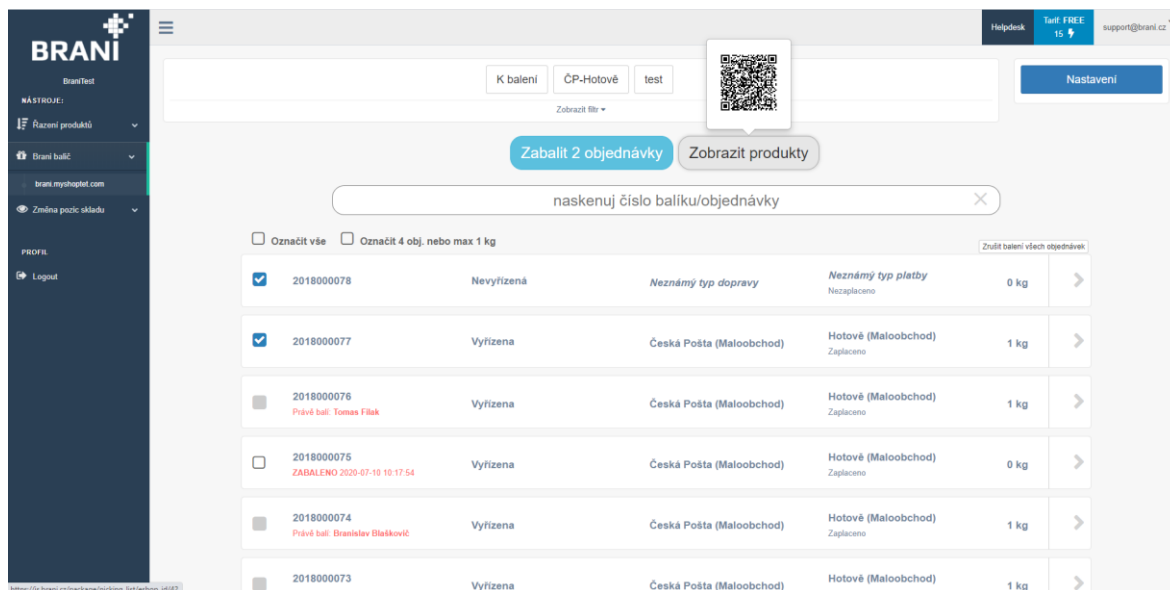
BRANI

BraniTest
NÁSTROJE:
Řazení produktů
Brani balič
brani.myshoptet.com
Změna pozic skladu
PROFIL
Logout

Helpdesk
Tarif: FREE 15
support@brani.cz

K balení
ČP-Hotově
test
Zobrazit filtr
Nastavení

Zabalit 2 objednávky
Zobrazit produkty

naskenuj číslo balíku/objednávky

Označit vše
Označit 4 obj. nebo max 1 kg
Zrušit balení všech objednávek

| | | | | | |
|---|---|---|---|---|---|
| ☑ | 2018000078 | Nevyřízená | Neznámý typ dopravy | Neznámý typ platby Nezaplaceno | 0 kg |
| ☑ | 2018000077 | Vyřízena | Česká Pošta (Maloobchod) | Hotově (Maloobchod) Zaplaceno | 1 kg |
| | 2018000076 Právě balí: Tomas Filak | Vyřízena | Česká Pošta (Maloobchod) | Hotově (Maloobchod) Zaplaceno | 1 kg |
| ☐ | 2018000075 ZABALENO 2020-07-10 10:17:54 | Vyřízena | Česká Pošta (Maloobchod) | Hotově (Maloobchod) Zaplaceno | 0 kg |
| | 2018000074 Právě balí: Branislav Blaškovič | Vyřízena | Česká Pošta (Maloobchod) | Hotově (Maloobchod) Zaplaceno | 1 kg |
| | 2018000073 | Vyřízena | Česká Pošta (Maloobchod) | Hotově (Maloobchod) | 1 kg |

https://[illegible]